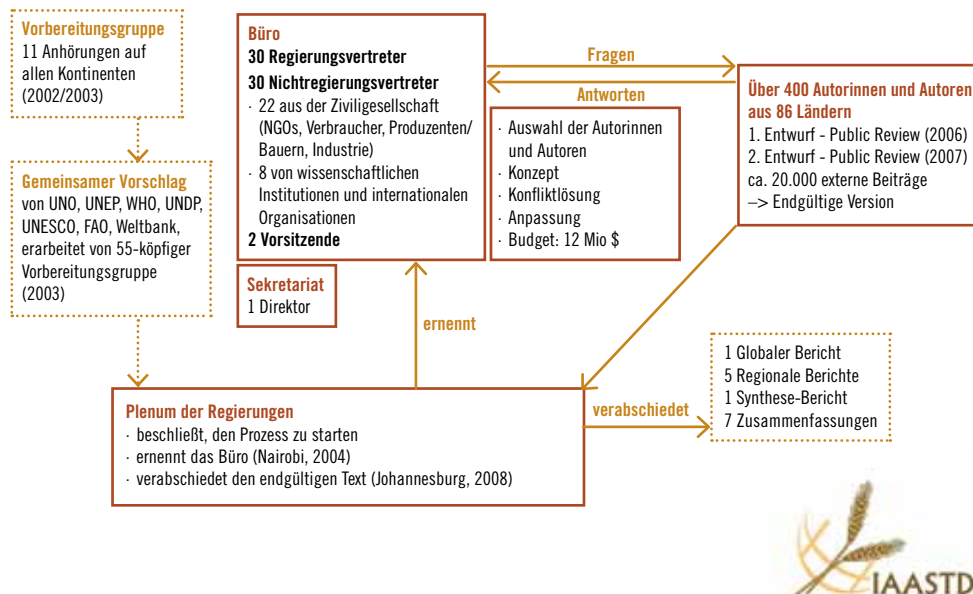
Vorbereitungsgruppe
11 Anhörungen auf allen Kontinenten (2002/2003)

Gemeinsamer Vorschlag
von UNO, UNEP, WHO, UNDP, UNESCO, FAO, Weltbank, erarbeitet von 55-köpfiger Vorbereitungsgruppe (2003)

Büro
30 Regierungsvertreter
30 Nichtregierungsvertreter
· 22 aus der Ziviligesellschaft (NGOs, Verbraucher, Produzenten/ Bauern, Industrie)
· 8 von wissenschaftlichen Institutionen und internationalen Organisationen
2 Vorsitzende

Sekretariat
1 Direktor

Fragen

Antworten

· Auswahl der Autorinnen und Autoren
· Konzept
· Konfliktlösung
· Anpassung
· Budget: 12 Mio $

Über 400 Autorinnen und Autoren aus 86 Ländern
1. Entwurf - Public Review (2006)
2. Entwurf - Public Review (2007)
ca. 20.000 externe Beiträge
–> Endgültige Version

ernennt

1 Globaler Bericht
5 Regionale Berichte
1 Synthese-Bericht
7 Zusammenfassungen

verabschiedet

Plenum der Regierungen
· beschließt, den Prozess zu starten
· ernennt das Büro (Nairobi, 2004)
· verabschiedet den endgültigen Text (Johannesburg, 2008)

IAASTD